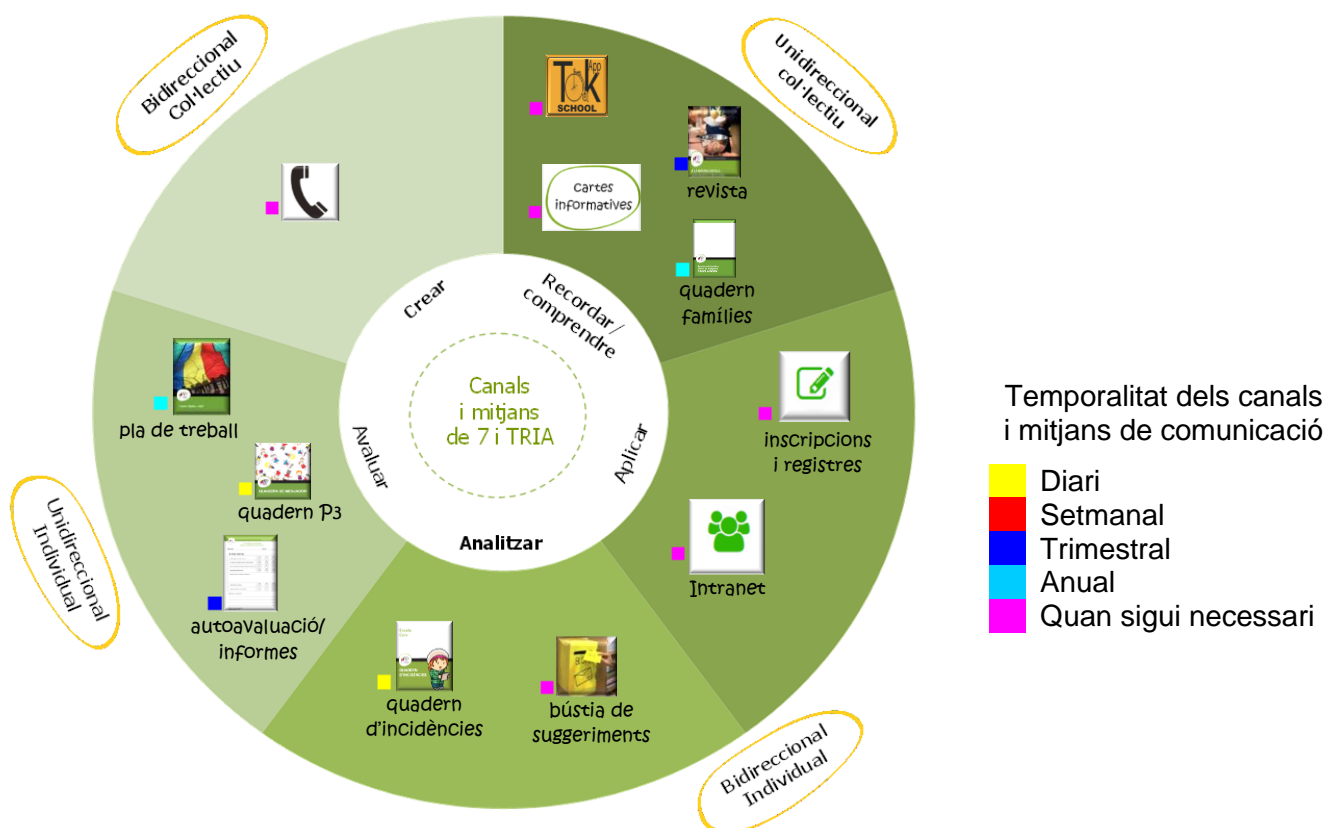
Bidireccional Col·lectiu

Unidireccional col·lectiu

TokApp SCHOOL

revista

Cartes informatives

quadern famílies

inscripcions i registres

Intranet

bústia de suggeriments

quadern d'incidències

autoavaluació/ informes

quadern P3

pla de treball

Unidireccional Individual

Bidireccional Individual

Crear

Recordar / comprendre

Aplicar

Analitzar

Avaluar

Canals i mitjans de 7 i TRIA

Temporalitat dels canals i mitjans de comunicació

Diari
Setmanal
Trimestral
Anual
Quan sigui necessari